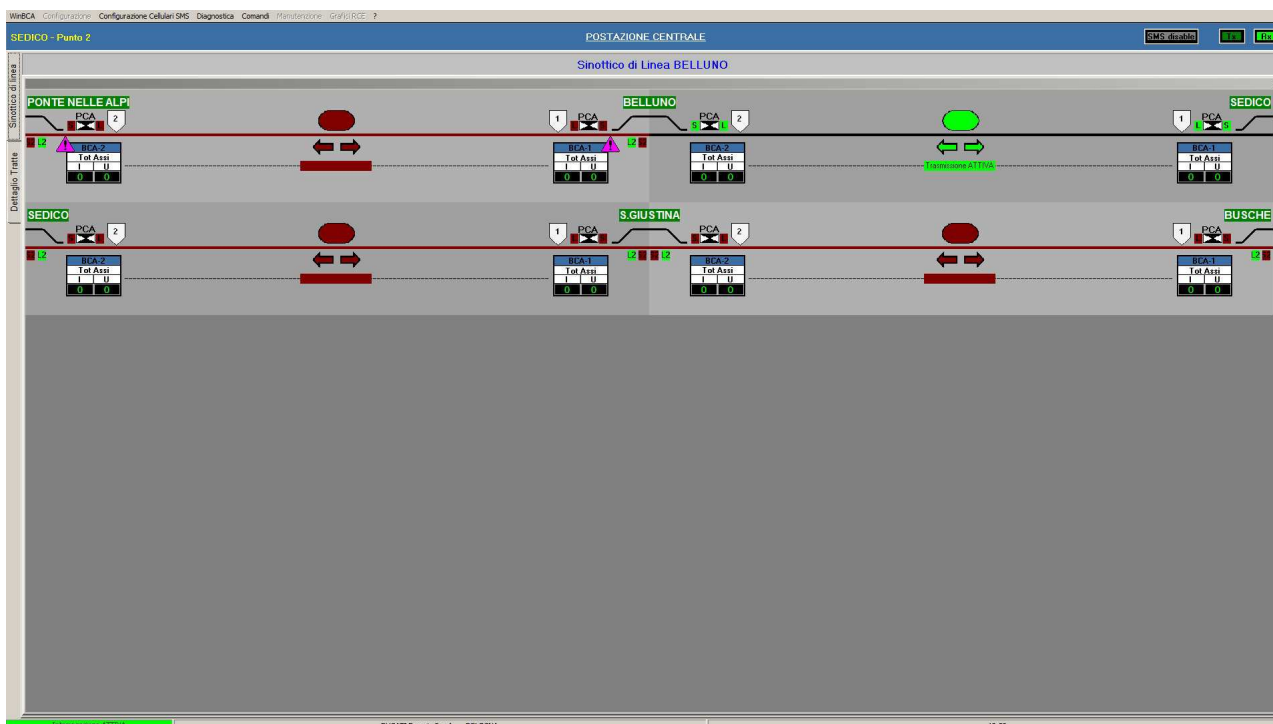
WinBCA Configurazione Configurazione Cellulari SMS Diagnostica Comandi Manutenzione Grafici RCE ?

SEDICO - Punto 2

POSTAZIONE CENTRALE

SMS disable

Tx

Rx

Sinottico di linea

Dettaglio Tratte

Sinottico di Linea BELLUNO

PONTE NELLE ALPI

PCA

2

L2

BCA-2
Tot Assi
I U
0 0

1

PCA

BCA-1
Tot Assi
I U
0 0

BELLUNO

PCA

S L

2

L2

BCA-2
Tot Assi
I U
0 0

Trasmissione ATTIVA

SEDICO

1

PCA

L S

BCA-1
Tot Assi
I U
0 0

SEDICO

PCA

2

L2

BCA-2
Tot Assi
I U
0 0

1

PCA

BCA-1
Tot Assi
I U
0 0

S.GIUSTINA

PCA

2

L2

L2

BCA-2
Tot Assi
I U
0 0

BUSCHE

1

PCA

BCA-1
Tot Assi
I U
0 0

L2

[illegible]

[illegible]

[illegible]